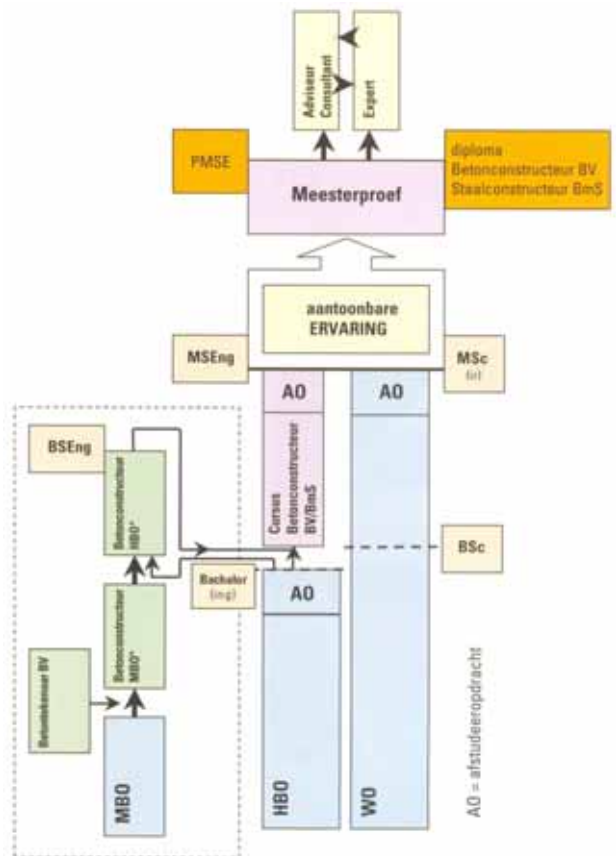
Adviseur Consultant

Expert

PMSE

Meesterproef

diploma Betonconstructeur BV Staalconstructeur BmS

aantoonbare ERVARING

MSEng

MSc (ir)

AO

AO

BSEng

Betonconstructeur HBO*

Cursus Betonconstructeur BV/BmS

BSc

Bachelor (ing)

AO

Betonconstructeur MBO*

Betonleksnaar BV

MBO*

HBO

WO

AO = afstudeeropdracht